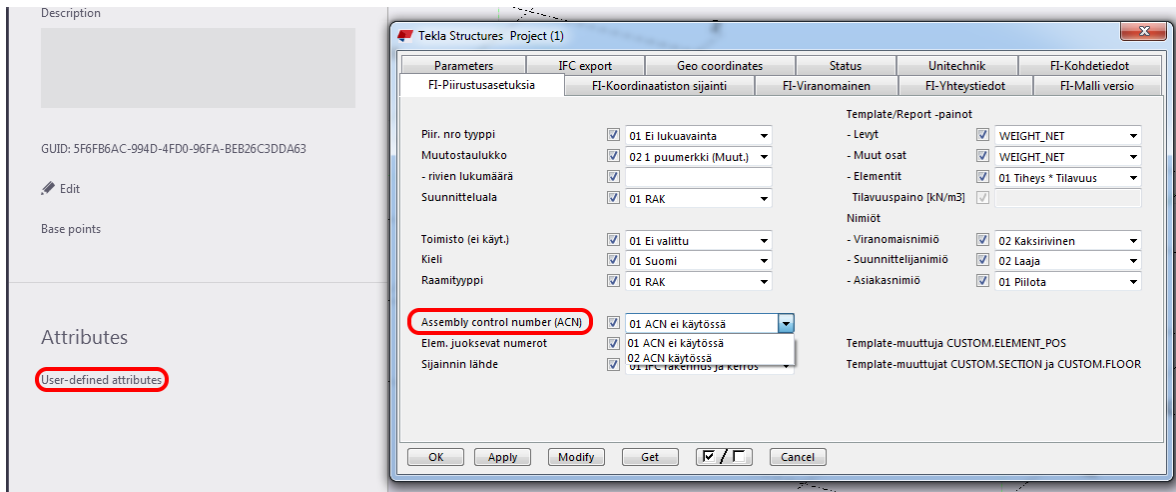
Description

GUID: 5F6FB6AC-994D-4FD0-96FA-BEB26C3DDA63

Edit

Base points

Attributes

User-defined attributes

Tekla Structures Project (1)

| Parameters | IFC export | Geo coordinates | Status | Unitechnik | FI-Kohdetiedot |
|---|---|---|---|---|---|

| FI-Piirustusasetuksia | FI-Koordinaatiston sijainti | FI-Viranomainen | FI-Yhteystiedot | FI-Malli versio |
|---|---|---|---|---|

Piir. nro tyyppi 01 Ei lukuavainta
Muutostaulukko 02 1 puumerkki (Muut.)
- rivien lukumäärä
Suunnitteluala 01 RAK

Toimisto (ei käyt.) 01 Ei valittu
Kieli 01 Suomi
Raamityyppi 01 RAK

Assembly control number (ACN) 01 ACN ei käytössä
Elem. juoksevat numerot 01 ACN ei käytössä
Sijainnin lähde 02 ACN käytössä

Template/Report -painot
- Levyt WEIGHT_NET
- Muut osat WEIGHT_NET
- Elementit 01 Tiheys * Tilavuus
Tilavuuspaino [kN/m3]
Nimiöt
- Viranomaisnimiö 02 Kaksirivinen
- Suunnittelijanimiö 02 Laaja
- Asiakasnimiö 01 Piilota

Template-muuttuja CUSTOM.ELEMENT_POS
Template-muuttujat CUSTOM.SECTION ja CUSTOM.FLOOR

OK Apply Modify Get Cancel